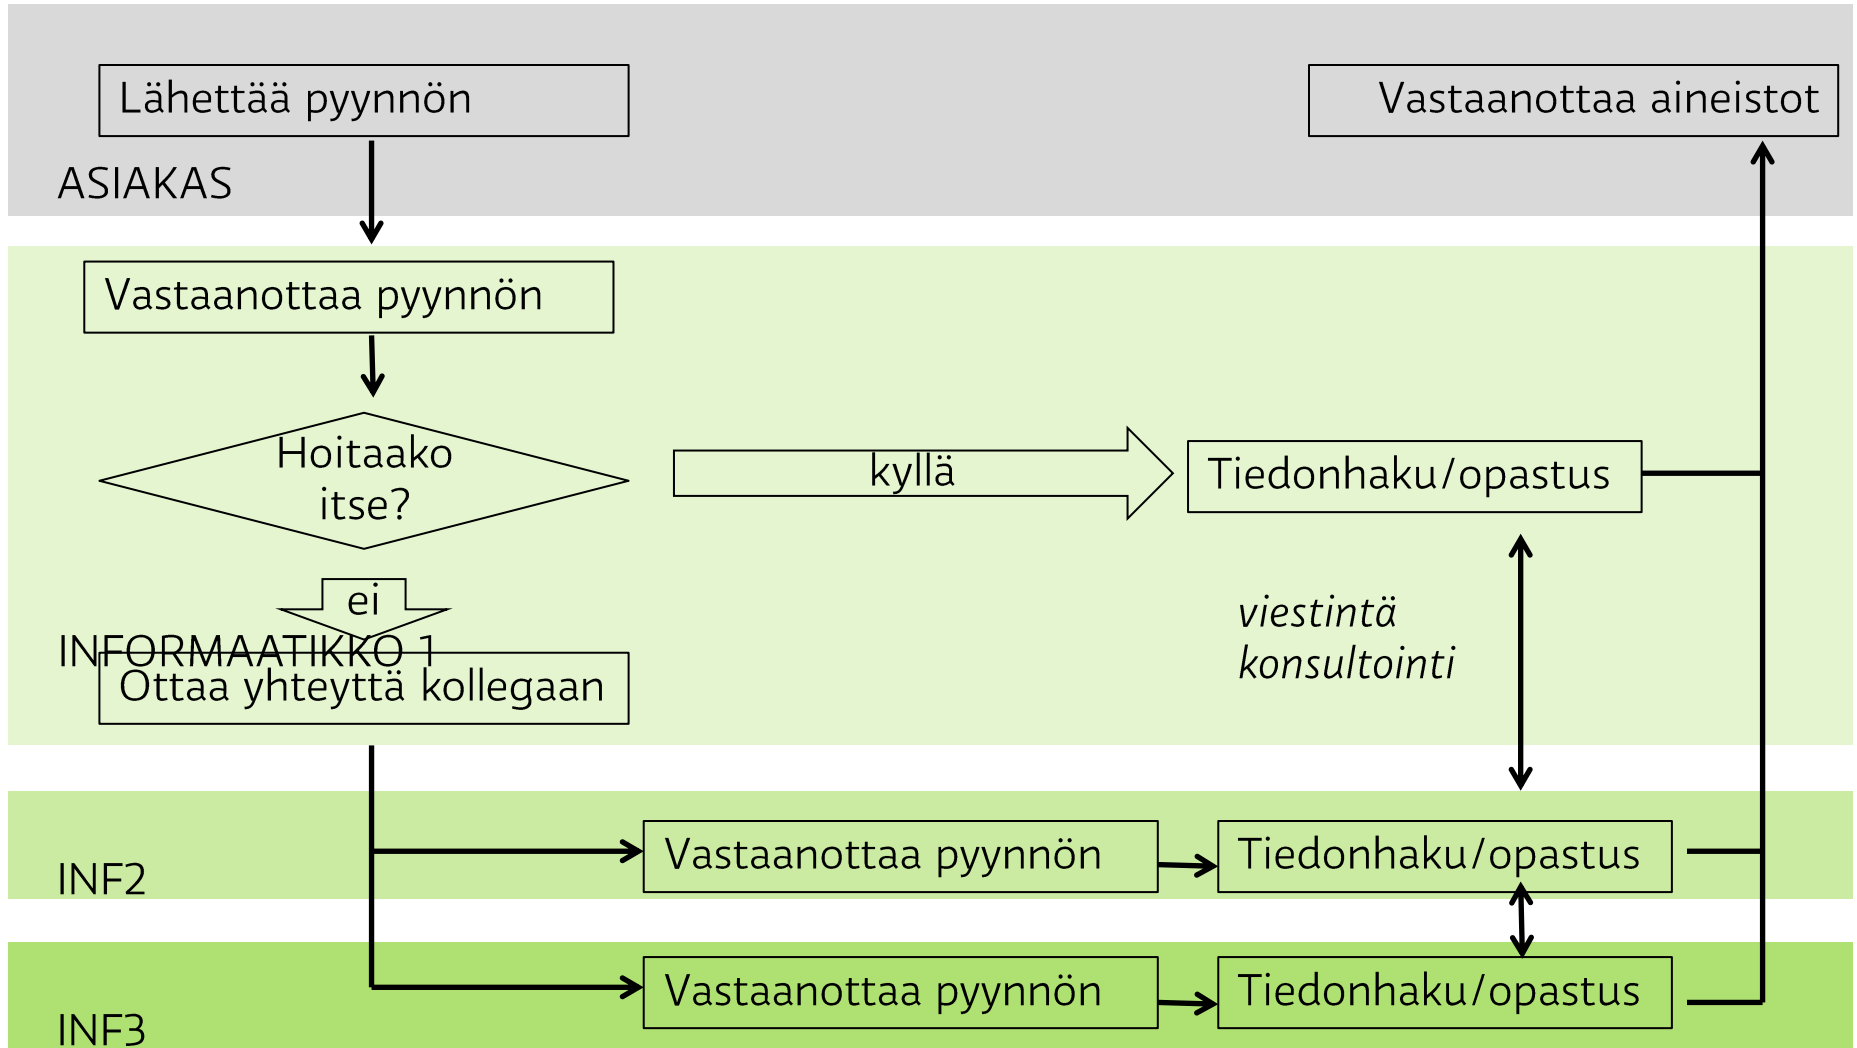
Lähettää pyynnön

Vastaanottaa aineistot

ASIAKAS

Vastaanottaa pyynnön

Hoitaako itse?

kyllä

Tiedonhaku/opastus

ei

viestintä
konsultointi

INFORMAATIKKO 1

Ottaa yhteyttä kollegaan

INF2

Vastaanottaa pyynnön

Tiedonhaku/opastus

INF3

Vastaanottaa pyynnön

Tiedonhaku/opastus